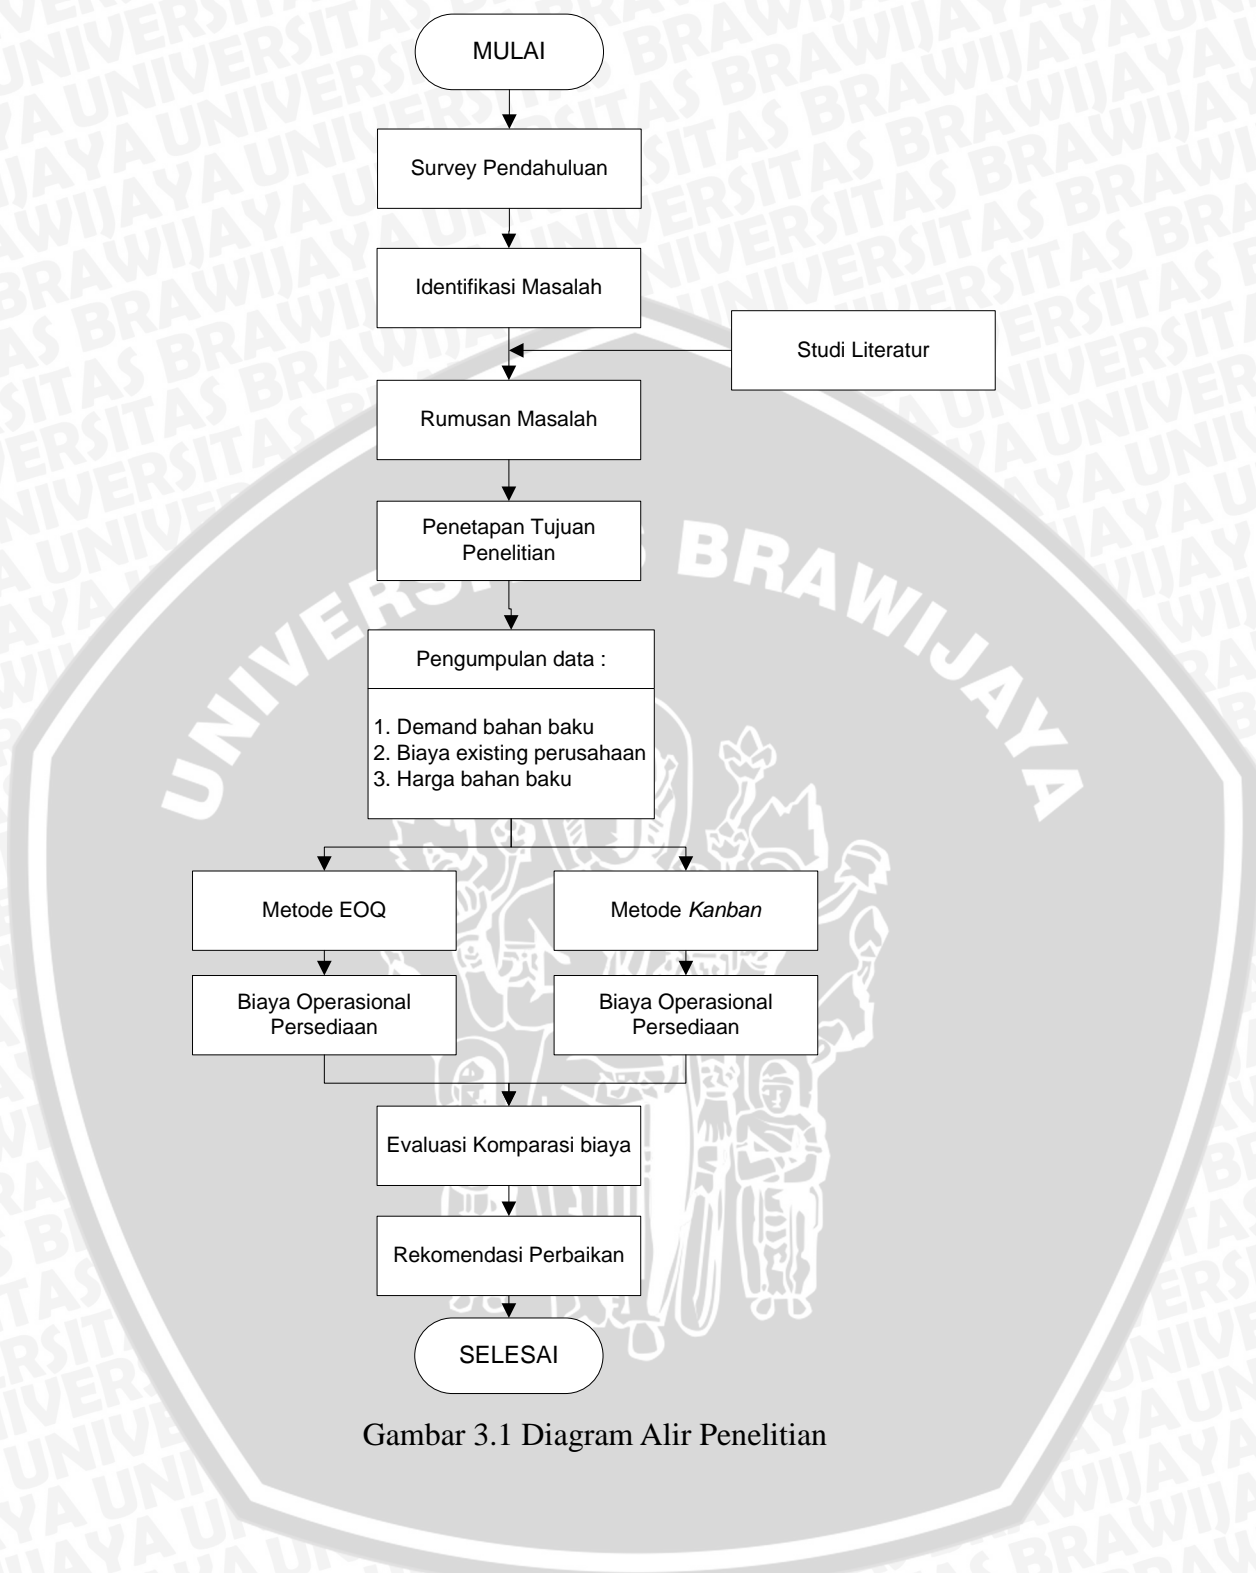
MULAI

Survey Pendahuluan

Identifikasi Masalah

Studi Literatur

Rumusan Masalah

Penetapan Tujuan Penelitian

Pengumpulan data :

1. Demand bahan baku
2. Biaya existing perusahaan
3. Harga bahan baku

Metode EOQ

Metode *Kanban*

Biaya Operasional Persediaan

Biaya Operasional Persediaan

Evaluasi Komparasi biaya

Rekomendasi Perbaikan

SELESAI

Gambar 3.1 Diagram Alir Penelitian

UNIVERSITAS BRAWIJAYA